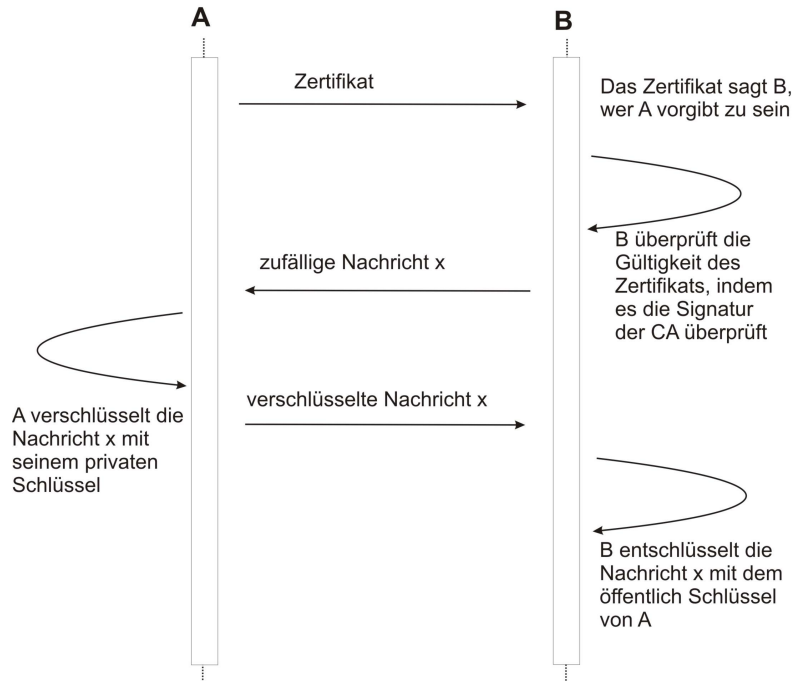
A

B

Zertifikat

Das Zertifikat sagt B, wer A vorgibt zu sein

B überprüft die Gültigkeit des Zertifikats, indem es die Signatur der CA überprüft

zufällige Nachricht x

A verschlüsselt die Nachricht x mit seinem privaten Schlüssel

verschlüsselte Nachricht x

B entschlüsselt die Nachricht x mit dem öffentlich Schlüssel von A